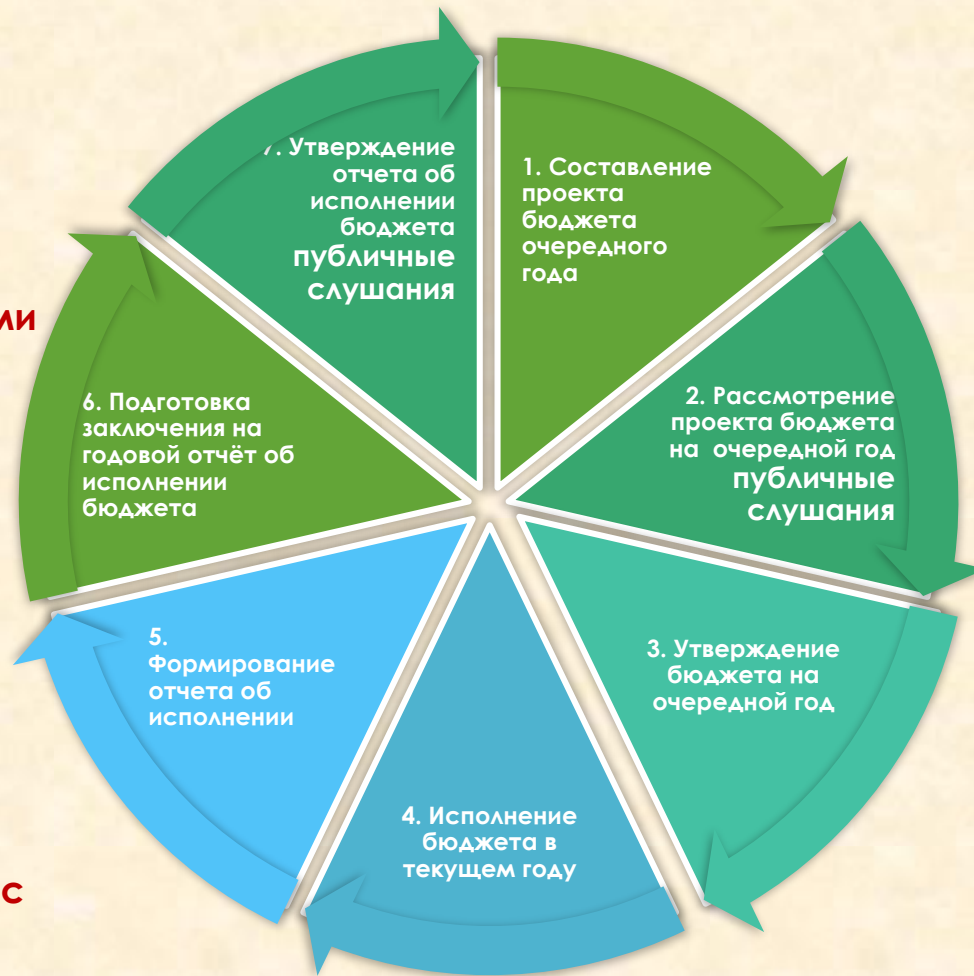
ии

с

1. Составление проекта бюджета очередного года

2. Рассмотрение проекта бюджета на очередной год публичные слушания

3. Утверждение бюджета на очередной год

4. Исполнение бюджета в текущем году

5. Формирование отчета об исполнении

6. Подготовка заключения на годовой отчёт об исполнении бюджета

7. Утверждение отчета об исполнении бюджета публичные слушания